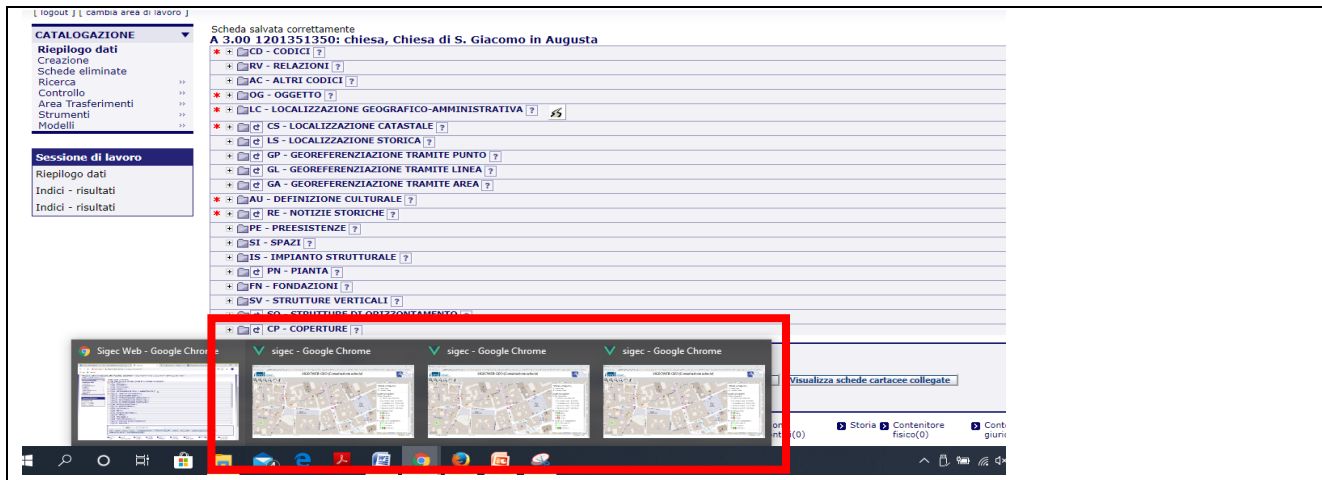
[ logout ] [ cambia area di lavoro ]

CATALOGAZIONE
Riepilogo dati
Creazione
Schede eliminate
Ricerca
Controllo
Area Trasferimenti
Strumenti
Modelli

Sessione di lavoro
Riepilogo dati
Indici - risultati
Indici - risultati

Scheda salvata correttamente
A 3.00 1201351350: chiesa, Chiesa di S. Giacomo in Augusta

CD - CODICI ?
RV - RELAZIONI ?
AC - ALTRI CODICI ?
OG - OGGETTO ?
LC - LOCALIZZAZIONE GEOGRAFICO-AMMINISTRATIVA ?
CS - LOCALIZZAZIONE CATASTALE ?
LS - LOCALIZZAZIONE STORICA ?
GP - GEOREFERENZIAZIONE TRAMITE PUNTO ?
GL - GEOREFERENZIAZIONE TRAMITE LINEA ?
GA - GEOREFERENZIAZIONE TRAMITE AREA ?
AU - DEFINIZIONE CULTURALE ?
RE - NOTIZIE STORICHE ?
PE - PREESISTENZE ?
SI - SPAZI ?
IS - IMPIANTO STRUTTURALE ?
PN - PIANTA ?
FN - FONDAZIONI ?
SV - STRUTTURE VERTICALI ?
SO - STRUTTURE DI ORIZZONTAMENTO ?
CP - COPERTURE ?

Sigec Web - Google Chrome
sigec - Google Chrome
sigec - Google Chrome
sigec - Google Chrome

Visualizza schede cartacee collegate
Storia
Contenitore fisico(0)
Conte giuri
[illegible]i(0)